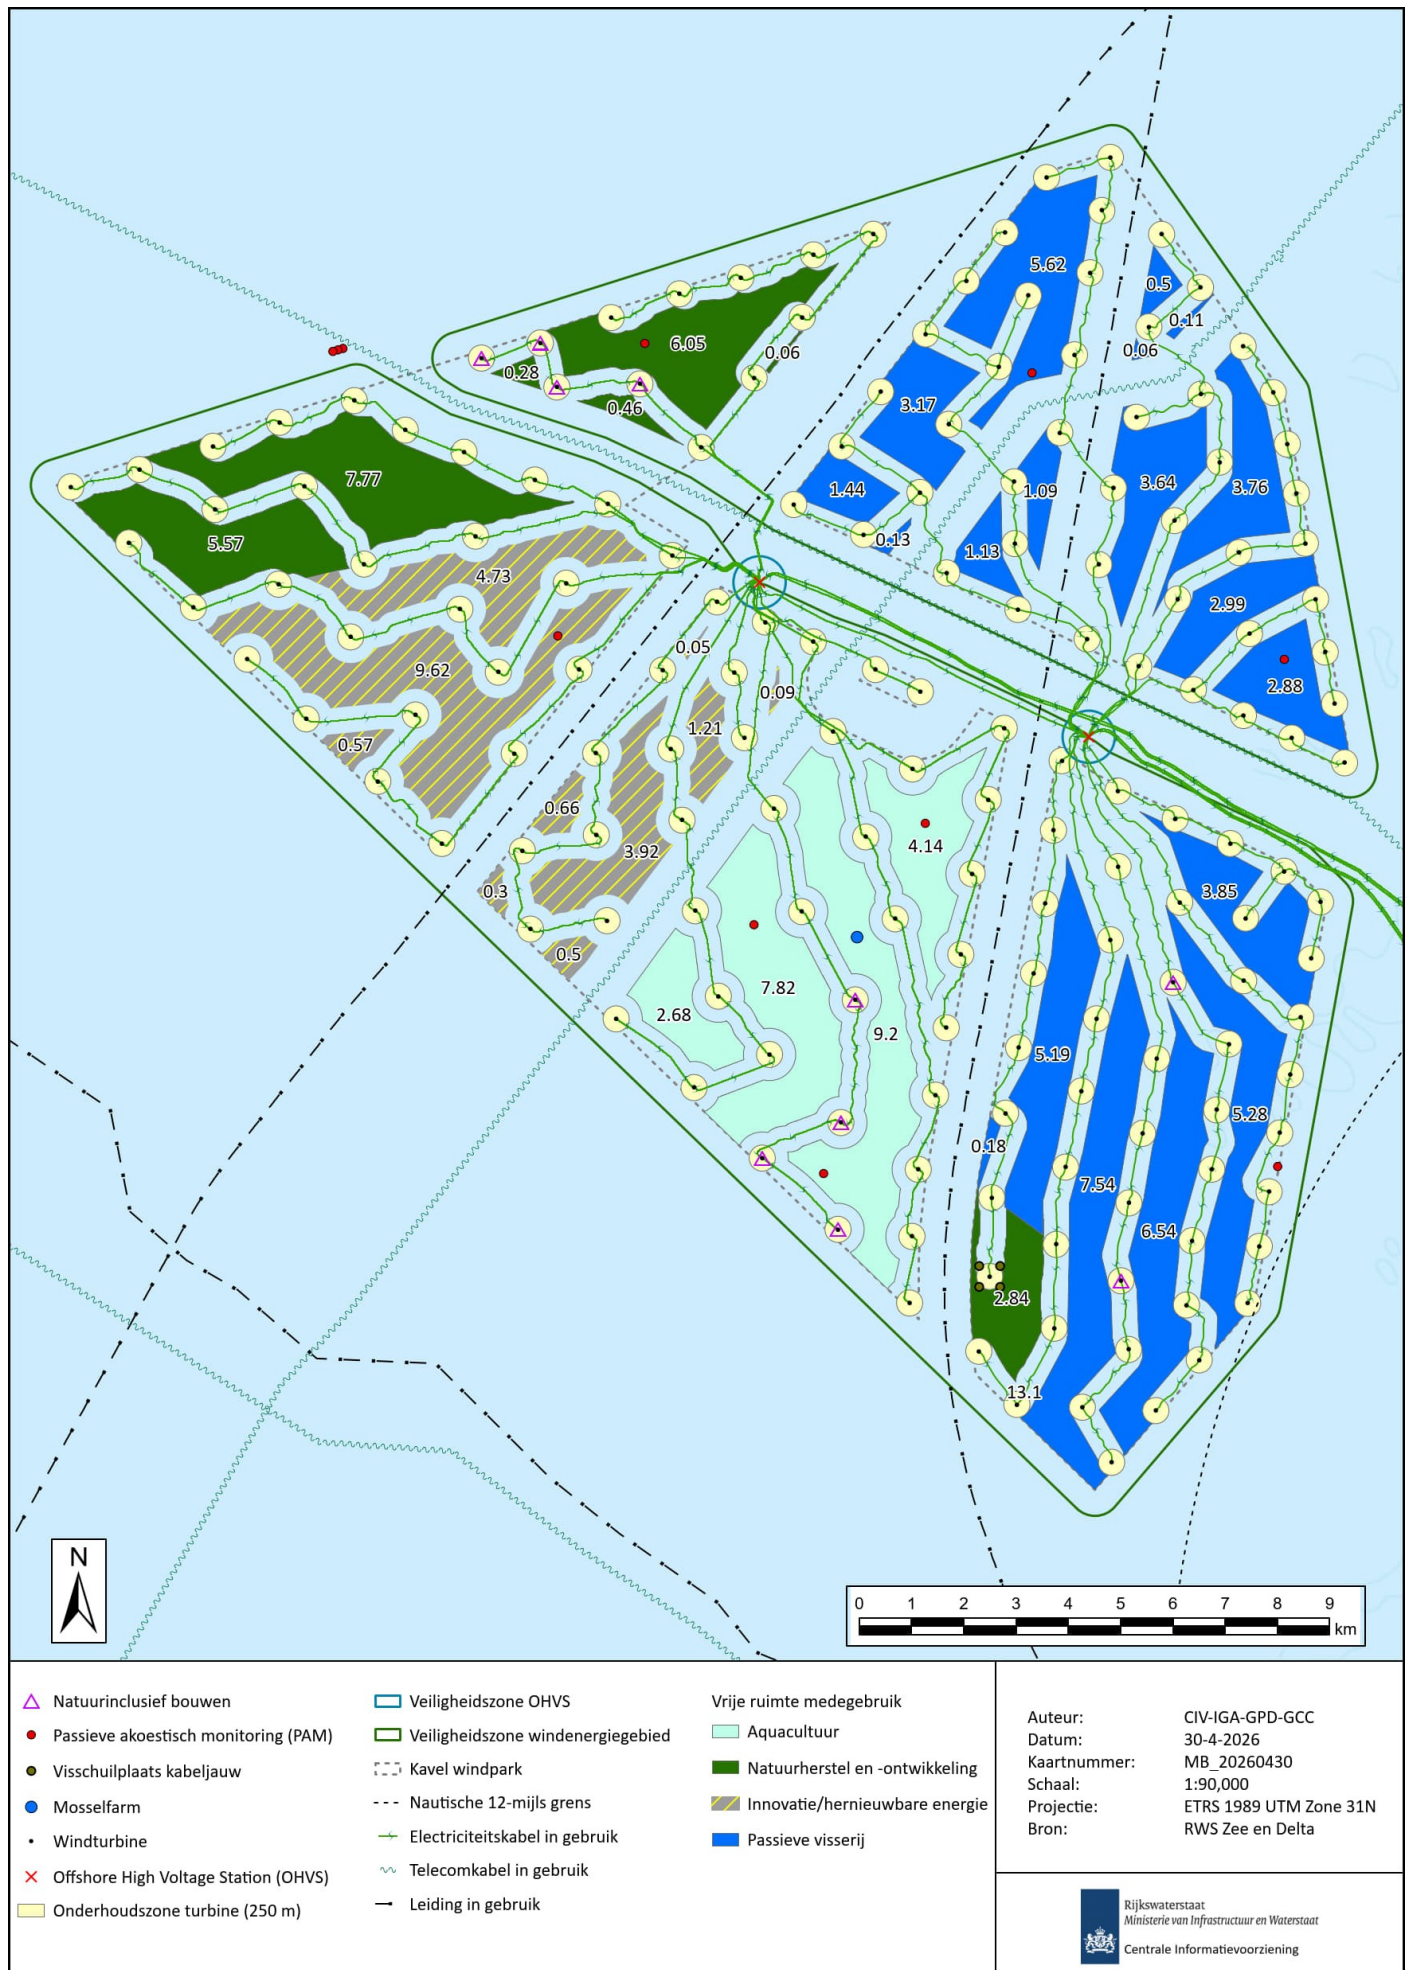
6.05
0.28
0.06
0.46
5.62
0.5
0.11
0.06
3.17
7.77
1.44
1.09
3.64
3.76
5.57
0.13
1.13
4.73
2.99
9.62
0.05
2.88
0.09
1.21
0.57
0.66
4.14
3.92
0.3
3.85
0.5
7.82
2.68
9.2
5.19
5.28
0.18
7.54
6.54
2.84
13.1

N

0 1 2 3 4 5 6 7 8 9
km

Natuurinclusief bouwen
Passieve akoestisch monitoring (PAM)
Visschuilplaats kabeljauw
Mosselfarm
Windturbine
Offshore High Voltage Station (OHVS)
Onderhoudszone turbine (250 m)

Veiligheidszone OHVS
Veiligheidszone windenergiegebied
Kavel windpark
Nautische 12-mijls grens
Electriciteitskabel in gebruik
Telecomkabel in gebruik
Leiding in gebruik

Vrije ruimte medegebruik
Aquacultuur
Natuurherstel en -ontwikkeling
Innovatie/hernieuwbare energie
Passieve visserij

| | |
|---|---|
| Auteur: | CIV-IGA-GPD-GCC |
| Datum: | 30-4-2026 |
| Kaartnummer: | MB_20260430 |
| Schaal: | 1:90,000 |
| Projectie: | ETRS 1989 UTM Zone 31N |
| Bron: | RWS Zee en Delta |

Rijkswaterstaat
Ministerie van Infrastructuur en Waterstaat
Centrale Informatievoorziening